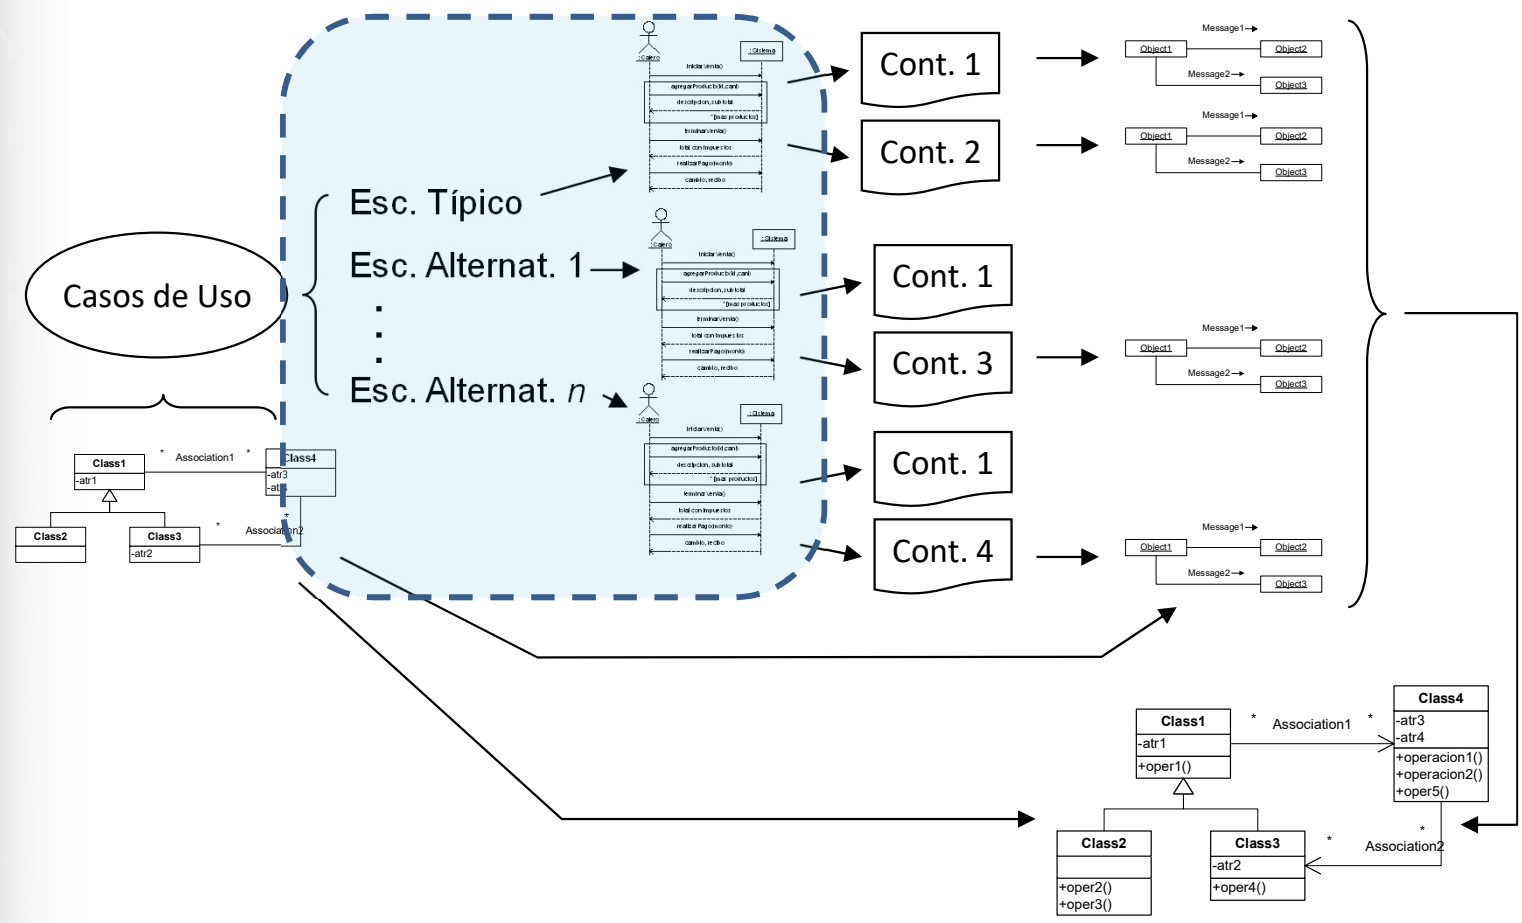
Casos de Uso

Esc. Típico
Esc. Alternat. 1
:
Esc. Alternat. $n$

:Cajero
:Sistema
iniciarVenta()
agregarProducto(id,cant)
descripcion, subtotal
*[mas productos]
terminarVenta()
total con impuestos
realizarPago(monto)
cambio, recibo

:Cajero
:Sistema
iniciarVenta()
agregarProducto(id,cant)
descripcion, subtotal
*[mas productos]
terminarVenta()
total con impuestos
realizarPago(monto)
cambio, recibo

:Cajero
:Sistema
iniciarVenta()
agregarProducto(id,cant)
descripcion, subtotal
*[mas productos]
terminarVenta()
total con impuestos
realizarPago(monto)
cambio, recibo

Cont. 1
Cont. 2
Cont. 1
Cont. 3
Cont. 1
Cont. 4

Message1
Object1
Object2
Message2
Object3

Message1
Object1
Object2
Message2
Object3

Message1
Object1
Object2
Message2
Object3

Message1
Object1
Object2
Message2
Object3

Class1
-atr1
* Association1 *
Class4
-atr3
-atr4
Class2
Class3
-atr2
* Association2
*

Class1
-atr1
+oper1()
* Association1 *
Class4
-atr3
-atr4
+operacion1()
+operacion2()
+oper5()
Class2
+oper2()
+oper3()
Class3
-atr2
+oper4()
* Association2
*